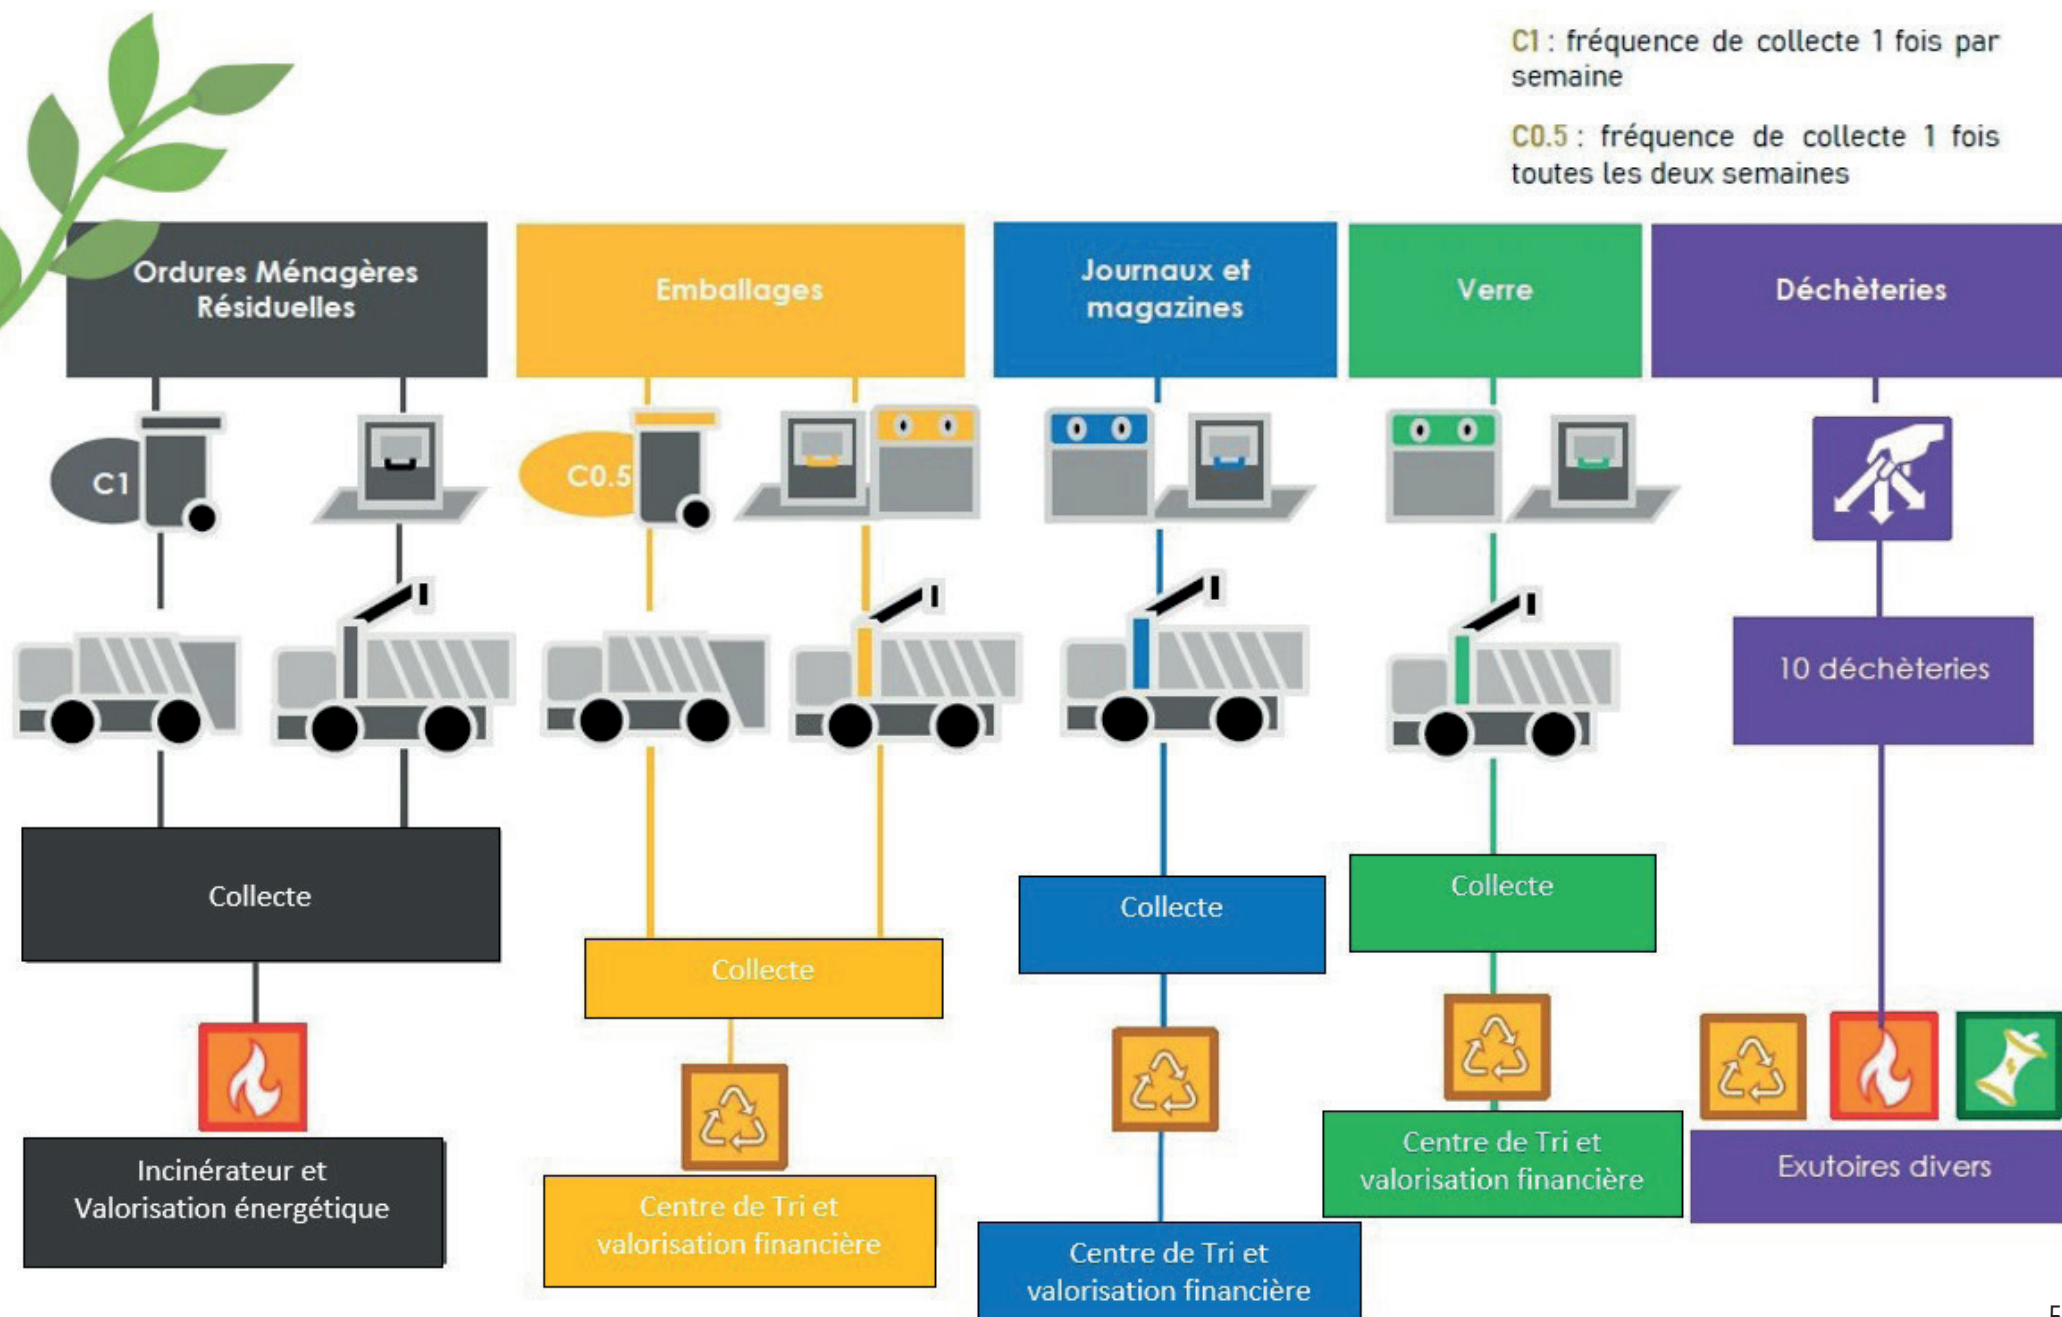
C1 : fréquence de collecte 1 fois par semaine

C0.5 : fréquence de collecte 1 fois toutes les deux semaines

Ordures Ménagères Résiduelles

Emballages

Journaux et magazines

Verre

Déchèteries

C1

C0.5

10 déchèteries

Collecte

Collecte

Collecte

Collecte

Incinérateur et Valorisation énergétique

Centre de Tri et valorisation financière

Centre de Tri et valorisation financière

Centre de Tri et valorisation financière

Exutoires divers